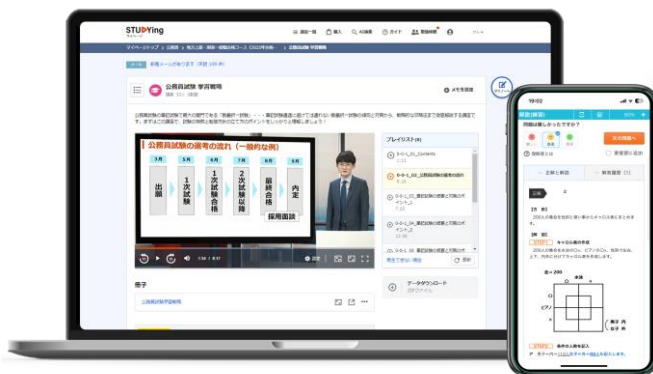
STUDYing

公務員試験 学習戦略

公務員試験の選考の流れ（一般的な例）

5月 5月 6月 7月 8月 9月

出願

1次試験

1次試験合格

2次試験以降

最終合格

内定

採用面談

プレイリスト

冊子

データダウンロード

問題は解けましたか？

次の問題へ

19:02